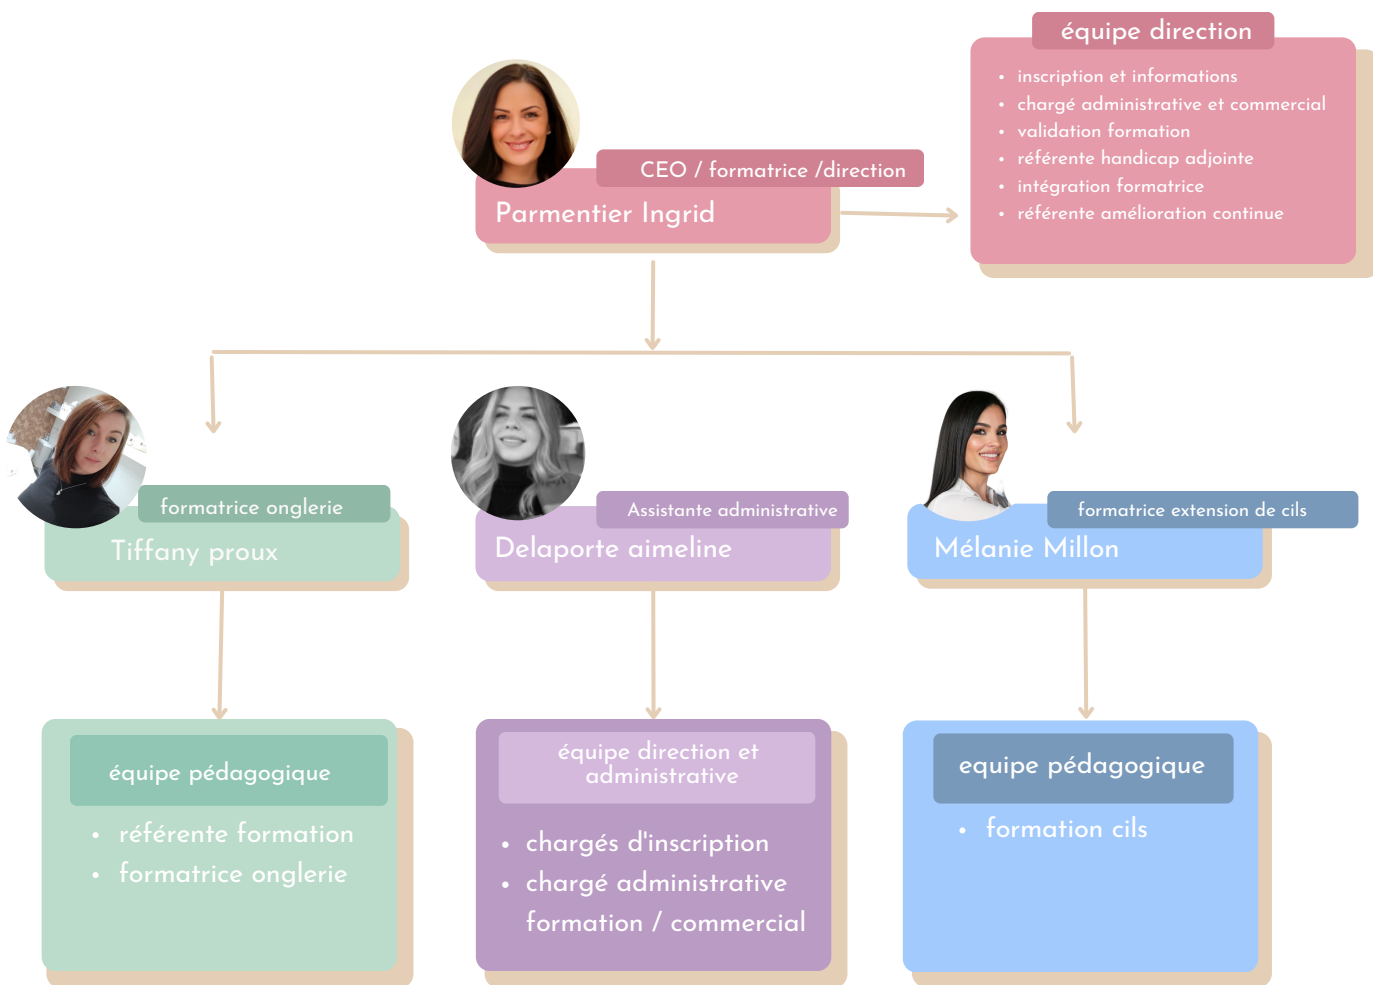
CEO / formatrice /direction

Parmentier Ingrid

équipe direction

- inscription et informations
- chargé administrative et commercial
- validation formation
- référente handicap adjointe
- intégration formatrice
- référente amélioration continue

formatrice onglerie

Tiffany proux

Assistante administrative

Delaporte aimeline

formatrice extension de cils

Mélanie Millon

équipe pédagogique

- référente formation
- formatrice onglerie

équipe direction et administrative

- chargés d'inscription
- chargé administrative formation / commercial

equipe pédagogique

- formation cils